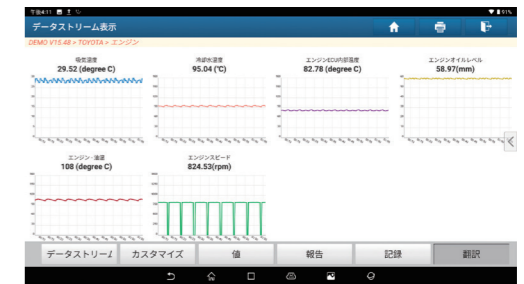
午後4:11
51%
データストリーム表示
DEMO V15.48 > TOYOTA > エンジン

吸気温度
29.52 (degree C)

冷却水温度
95.04 (°C)

エンジンECU内部温度
82.78 (degree C)

エンジンオイルレベル
58.97(mm)

エンジン油温
108 (degree C)

エンジンスピード
824.53(rpm)

データストリー I
カスタマイズ
値
報告
記録
翻訳